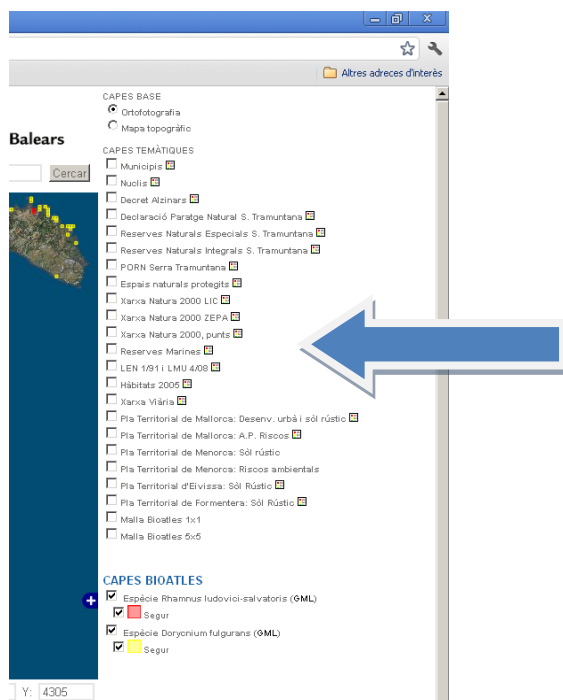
Altres adreces d'interès

Balears

Cercar

CAPES BASE
Ortofotografia
Mapa topogràfic

CAPES TEMÀTIQUES
Municipis
Nuclis
Decret Alzinars
Declaració Paratge Natural S. Tramuntana
Reserves Naturals Especials S. Tramuntana
Reserves Naturals Integrals S. Tramuntana
PORN Serra Tramuntana
Espais naturals protegits
Xarxa Natura 2000 LIC
Xarxa Natura 2000 ZEPA
Xarxa Natura 2000, punts
Reserves Marines
LEN 1/91 i LMU 4/08
Hàbitats 2005
Xarxa Viària
Pla Territorial de Mallorca: Desenv. urbà i sòl rústic
Pla Territorial de Mallorca: A.P. Riscos
Pla Territorial de Menorca: Sòl rústic
Pla Territorial de Menorca: Riscos ambientals
Pla Territorial d'Eivissa: Sòl Rústic
Pla Territorial de Formentera: Sòl Rústic
Malla Bioatles 1x1
Malla Bioatles 5x5

CAPES BIOATLES
Espècie Rhamnus ludovici-salvatoris (GML)
Segur
Espècie Dorycnium fulgurans (GML)
Segur

Y: 4305